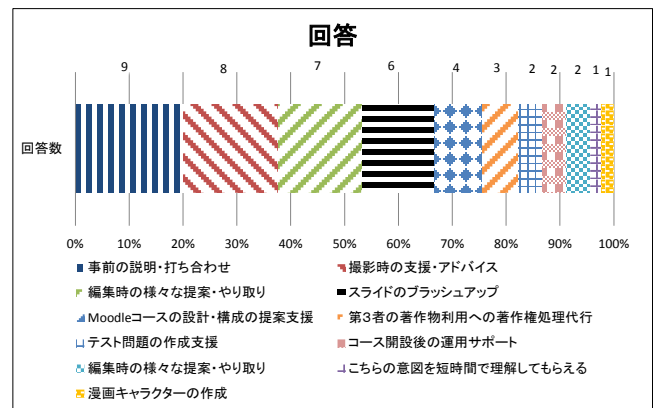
回答

9 8 7 6 4 3 2 2 2 1 1

回答数

0% 10% 20% 30% 40% 50% 60% 70% 80% 90% 100%

事前の説明・打ち合わせ
撮影時の支援・アドバイス
編集時の様々な提案・やり取り
スライドのブラッシュアップ
Moodleコースの設計・構成の提案支援
第3者の著作物利用への著作権処理代行
テスト問題の作成支援
コース開設後の運用サポート
編集時の様々な提案・やり取り
こちらの意図を短時間で理解してもらえる
漫画キャラクターの作成